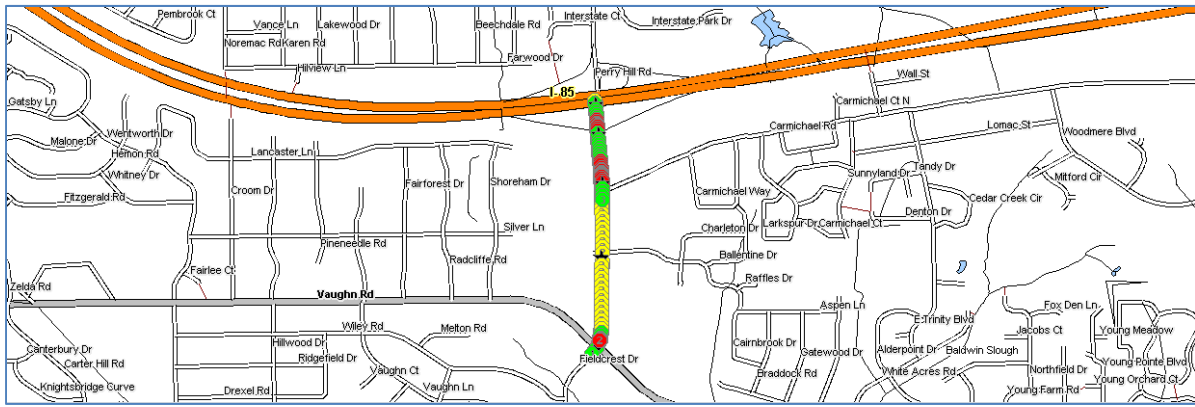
Pembrook Ct
Vance Ln
Lakewood Dr
Beechdale Rd
Interstate Ct
Interstate Park Dr
Noremac Rd
Karen Rd
Farwood Dr
Hilview Ln
Perry Hill Rd
Wall St
I-85
Gatsby Ln
Carmichael Ct N
Wentworth Dr
Carmichael Rd
Lomac St
Woodmere Blvd
Malone Dr
Hemon Rd
Lancaster Ln
Whitney Dr
Tandy Dr
Sunnyland Dr
Mitford Cir
Carmichael Way
Fitzgerald Rd
Croom Dr
Fairforest Dr
Shoreham Dr
Cedar Creek Cir
Denton Dr
Larkspur Dr
Carmichael Ct
Silver Ln
Charleton Dr
Pineneedle Rd
Radcliffe Rd
Ballentine Dr
Fairlee Ct
Raffles Dr
Zelda Rd
Vaughn Rd
Aspen Ln
Fox Den Ln
E Trinity Blvd
Jacobs Ct
Young Meadow
Wiley Rd
Melton Rd
Cairnbrook Dr
Canterbury Dr
Hillwood Dr
Alderpoint Dr
Baldwin Slough
Carter Hill Rd
Ridgefield Dr
Gatewood Dr
Young Pointe Blvd
Fieldcrest Dr
Northfield Dr
Vaughn Ct
Knightsbridge Curve
Vaughn Ln
Braddock Rd
White Acres Rd
Young Orchard Ct
Drexel Rd
Young Farm Rd